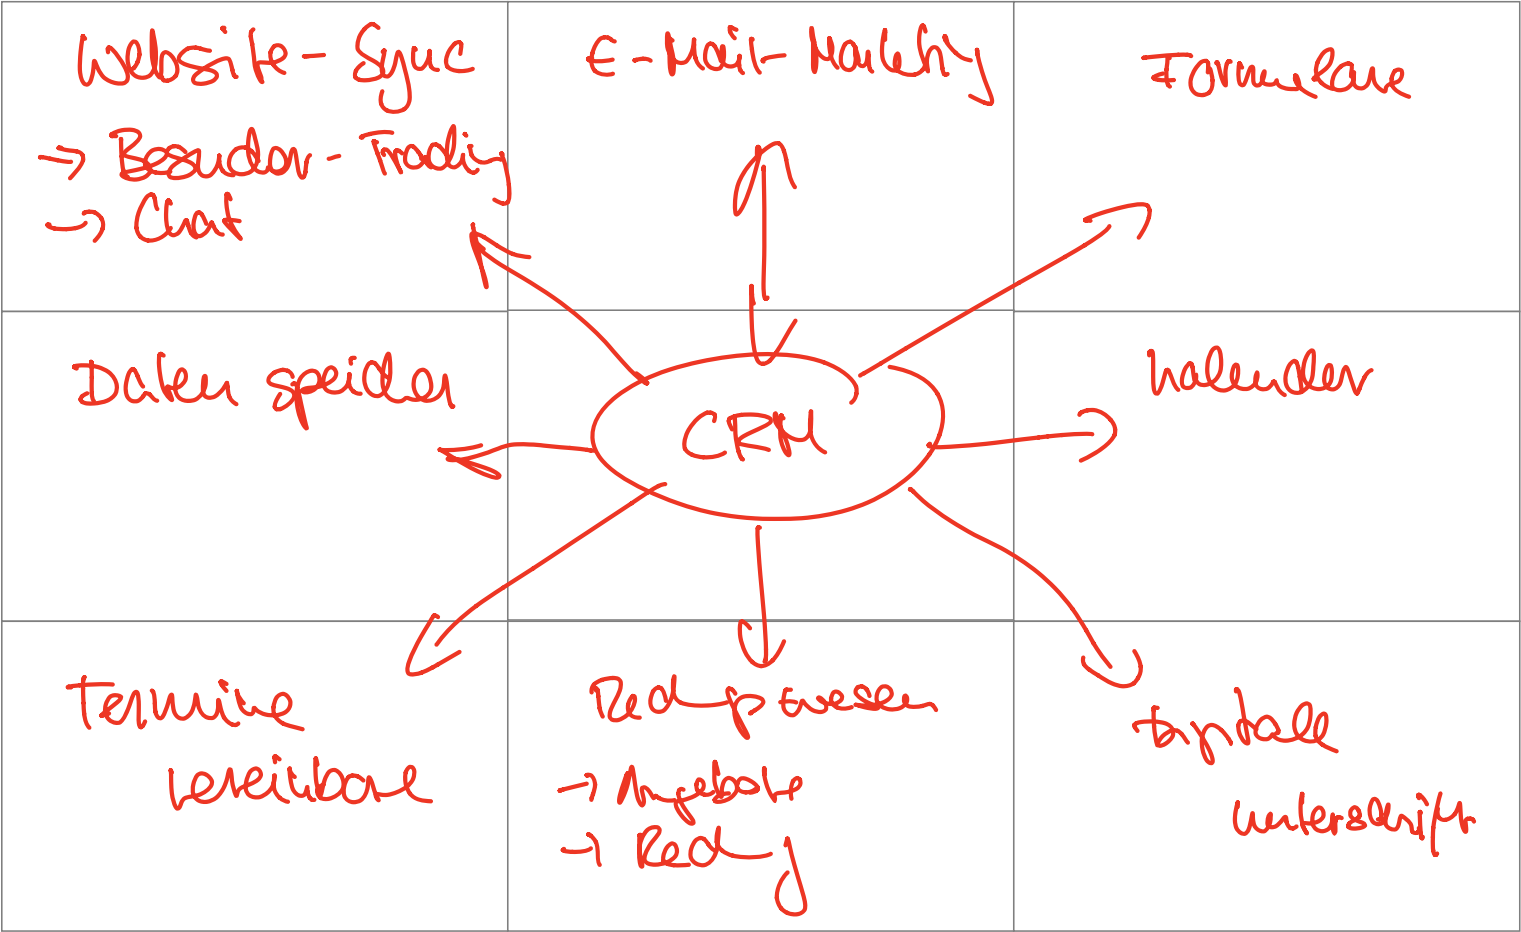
| | | |
|---|---|---|
| Website-Sync → Besucher-Tracking → Chat | E-Mail-Marketing | Formulare |
| Daten speichern | CRM | Kalender |
| Termine vereinbaren | Rechnungswesen → Angebote → Rechnung | Digitale Unterschrift |